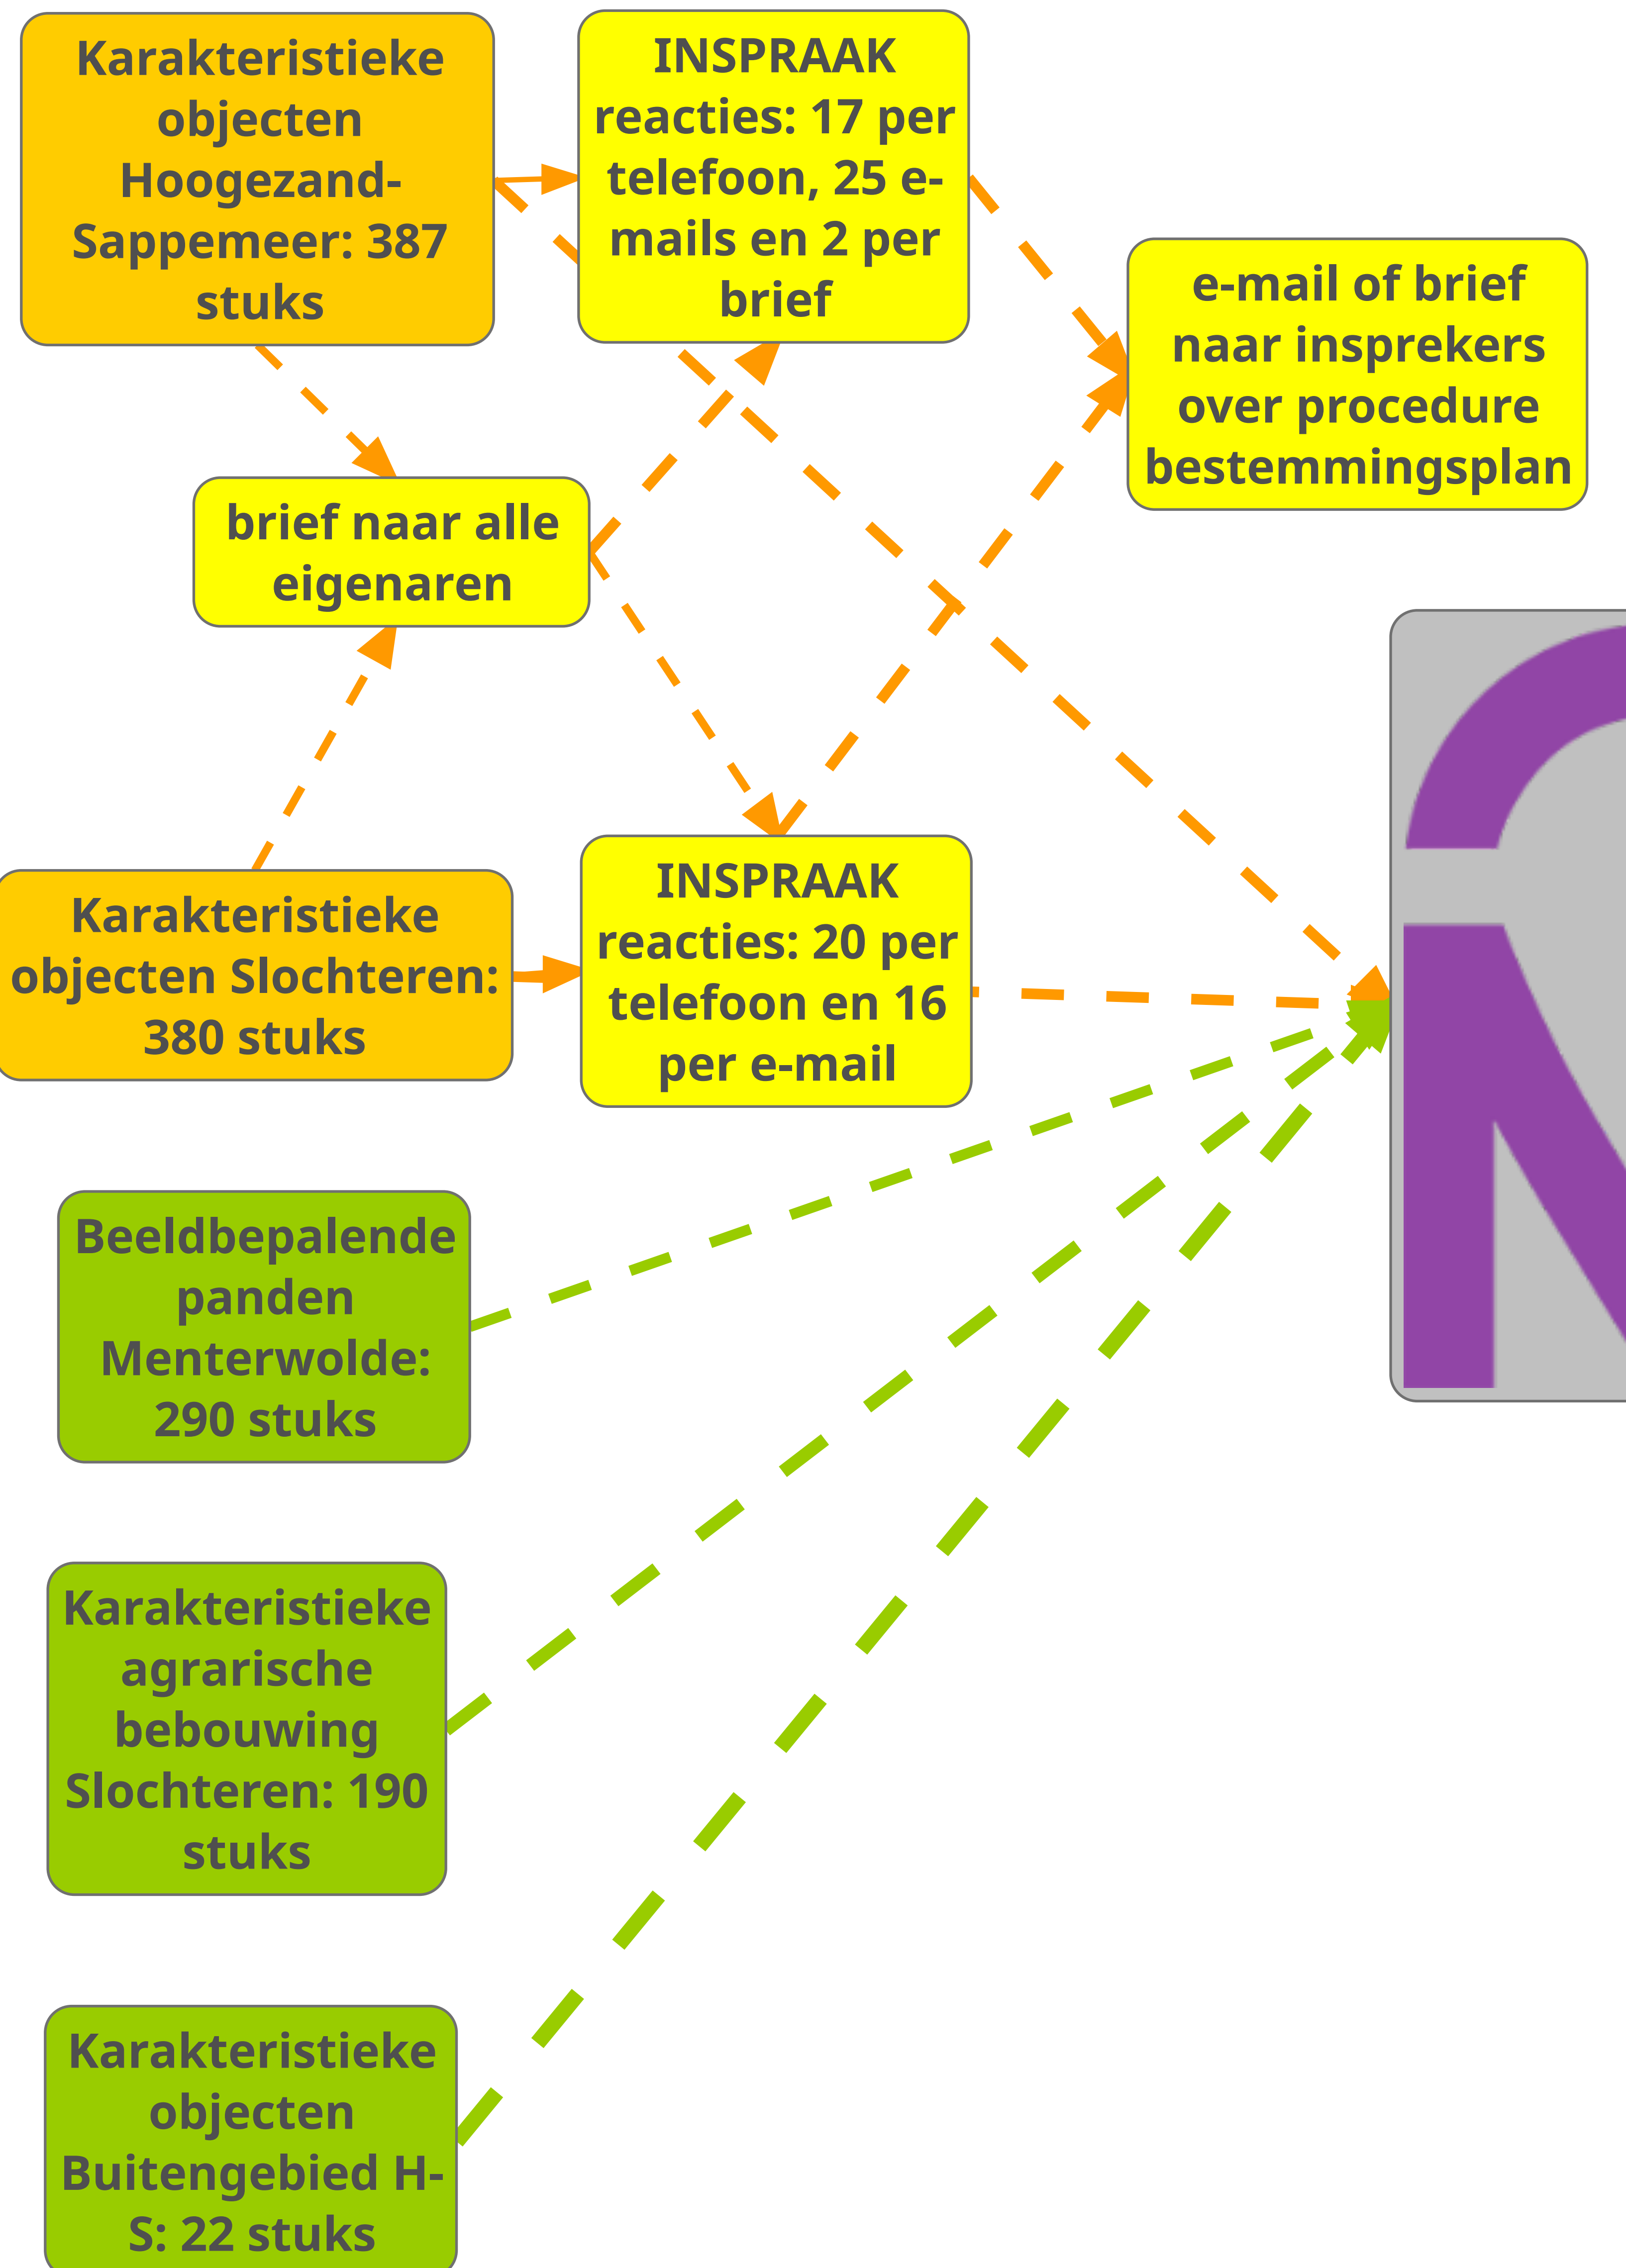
Karakteristieke objecten Hoogezand-Sappemeer: 387 stuks

INSPRAAK reacties: 17 per telefoon, 25 e-mails en 2 per brief

e-mail of brief naar insprekers over procedure bestemmingsplan

brief naar alle eigenaren

Karakteristieke objecten Slochteren: 380 stuks

INSPRAAK reacties: 20 per telefoon en 16 per e-mail

Beeldbepalende panden Menterwolde: 290 stuks

Karakteristieke agrarische bebouwing Slochteren: 190 stuks

Karakteristieke objecten Buitengebied H-S: 22 stuks